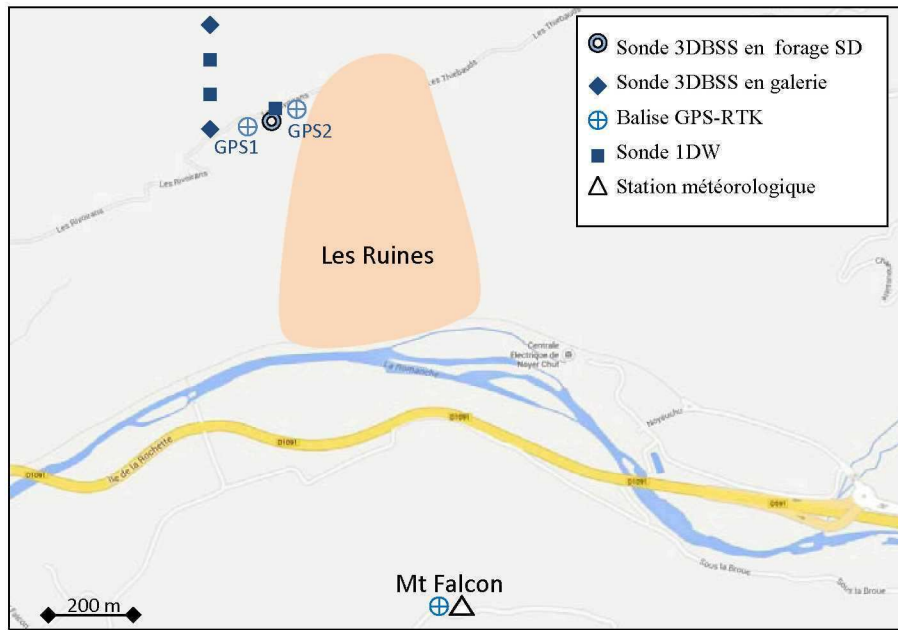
Sonde 3DBSS en forage SD
Sonde 3DBSS en galerie
Balise GPS-RTK
Sonde 1DW
Station météorologique

Les Thiebauds
Les Thiebauds
GPS1
GPS2
Les Rivierans
Les Rivierans
Les Ruines
Centrale Electrique de Noyer Chut
La Romanche
D1091
D1091
D1091
D1091
Ile de la Rochette
Noyeuchu
Sous la Broue
Sous la Broue
Mt Falcon
200 m